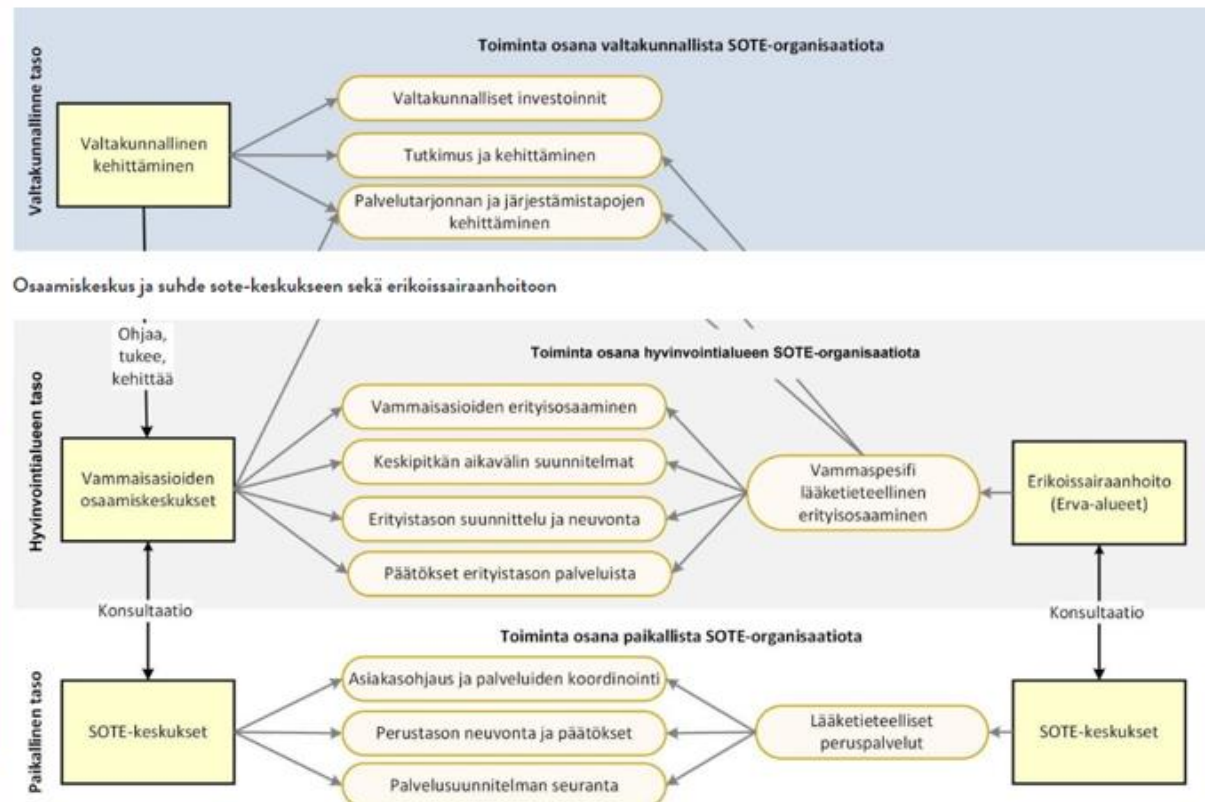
Valtakunnallinne taso

Toiminta osana valtakunnallista SOTE-organisaatiota

Valtakunnallinen kehittäminen

Valtakunnalliset investoinnit

Tutkimus ja kehittäminen

Palvelutarjonnan ja järjestämistapojen kehittäminen

Osaamiskeskus ja suhde sote-keskukseen sekä erikoissairaanhoitoon

Hyvinvointialueen taso

Ohjaa, tukee, kehittää

Toiminta osana hyvinvointialueen SOTE-organisaatiota

Vammaisasioiden osaamiskeskukset

Vammaisasioiden erityisosaaminen

Keskipitkän aikavälin suunnitelmat

Erityistason suunnittelu ja neuvonta

Päätökset erityistason palveluista

Vammaspesifi lääketieteellinen erityisosaaminen

Erikoissairaanhoito (Erva-alueet)

Konsultaatio

Konsultaatio

Paikallinen taso

Toiminta osana paikallista SOTE-organisaatiota

SOTE-keskukset

Asiakasohjaus ja palveluiden koordinointi

Perustason neuvonta ja päätökset

Palvelusuunnitelman seuranta

Lääketieteelliset peruspalvelut

SOTE-keskukset